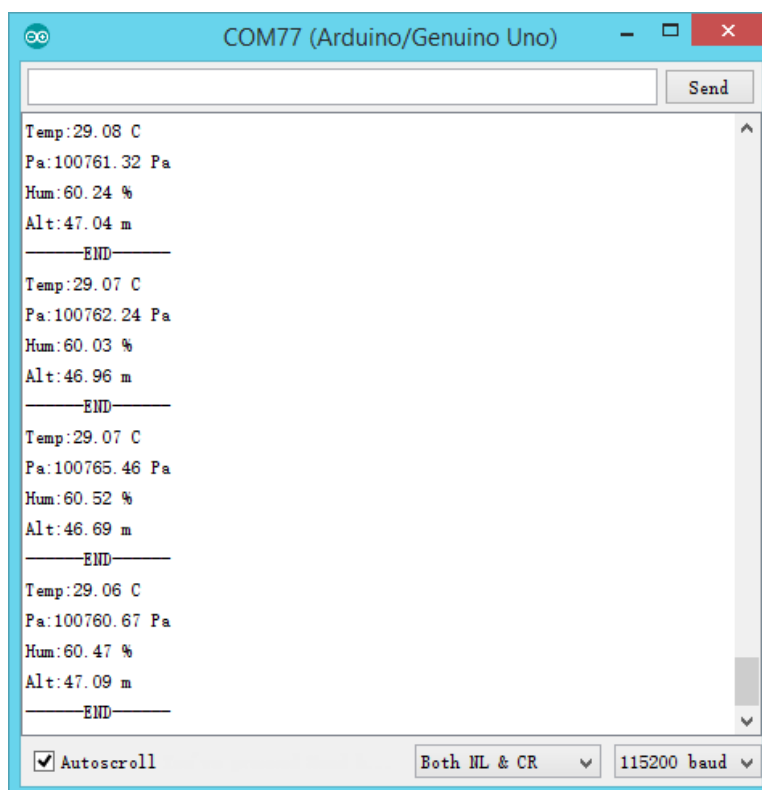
COM77 (Arduino/Genuino Uno)

Send

Temp:29.08 C
Pa:100761.32 Pa
Hum:60.24 %
Alt:47.04 m
————END————
Temp:29.07 C
Pa:100762.24 Pa
Hum:60.03 %
Alt:46.96 m
————END————
Temp:29.07 C
Pa:100765.46 Pa
Hum:60.52 %
Alt:46.69 m
————END————
Temp:29.06 C
Pa:100760.67 Pa
Hum:60.47 %
Alt:47.09 m
————END————

Autoscroll
Both NL & CR
115200 baud